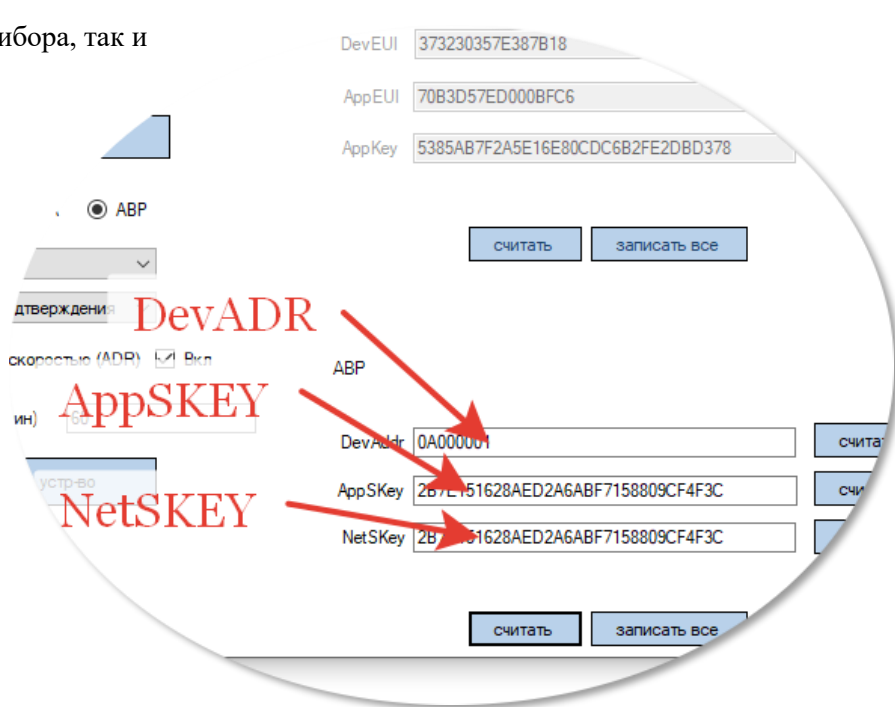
ибора, так и

DevEUI 373230357E387B18

AppEUI 70B3D57ED000BFC6

AppKey 5385AB7F2A5E16E80CDC6B2FE2DBD378

ABP

считать записать все

дтверждени

DevADR

скоростью (ADR) Вкл

ABP

AppSKEY

ин) 60

DevAddr 0A000001 счита

устр-во

AppSKey 2B7E151628AED2A6ABF7158809CF4F3C счи

NetSKEY

NetSKey 2B7E151628AED2A6ABF7158809CF4F3C

считать записать все